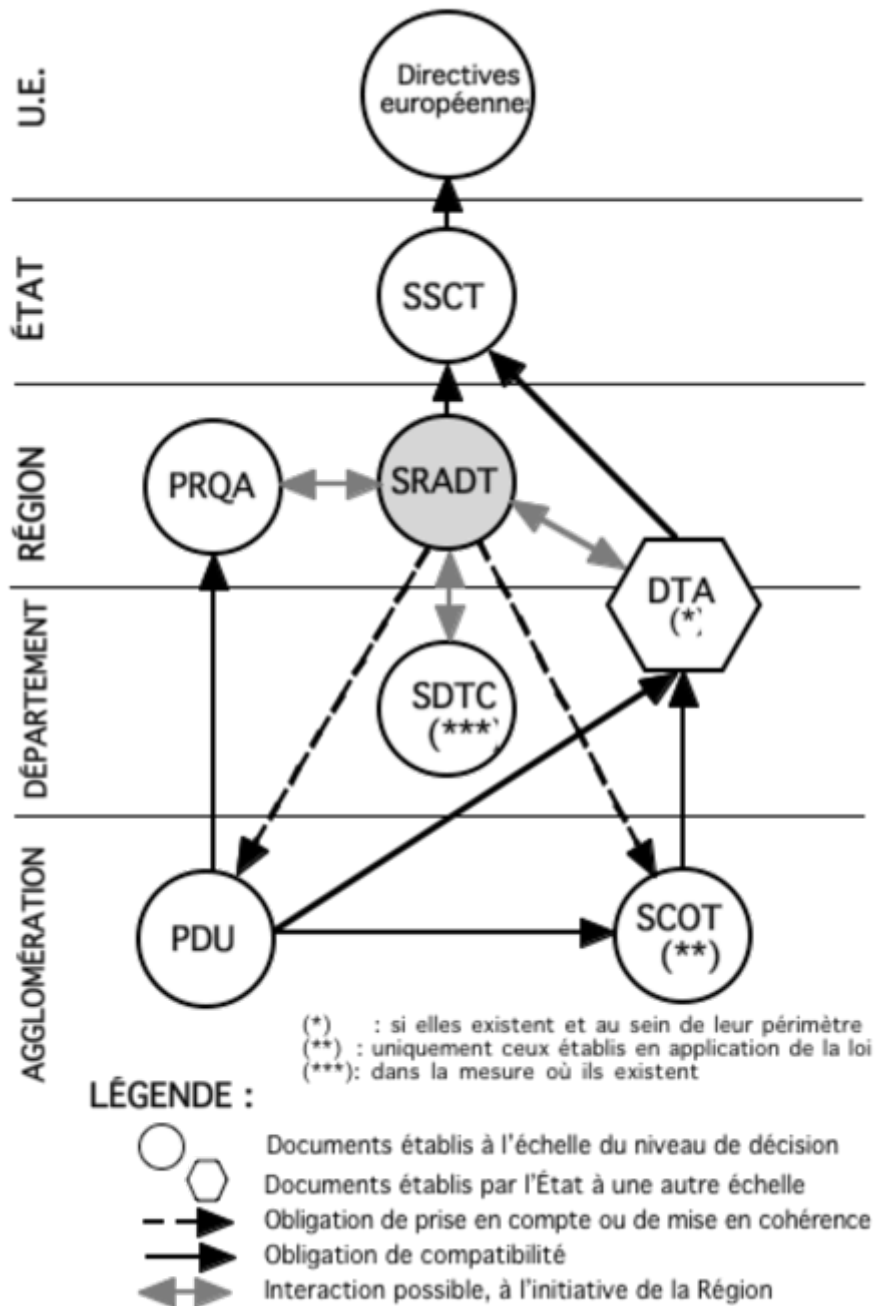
U.E.

Directives européenne:

ÉTAT

SSCT

RÉGION

PRQA

SRADT

DTA (*)

DÉPARTEMENT

SDTC (***)

AGGLOMÉRATION

PDU

SCOT (**)

(*) : si elles existent et au sein de leur périmètre
(**) : uniquement ceux établis en application de la loi
(***): dans la mesure où ils existent

LÉGENDE :

Documents établis à l'échelle du niveau de décision
Documents établis par l'État à une autre échelle
Obligation de prise en compte ou de mise en cohérence
Obligation de compatibilité
Interaction possible, à l'initiative de la Région